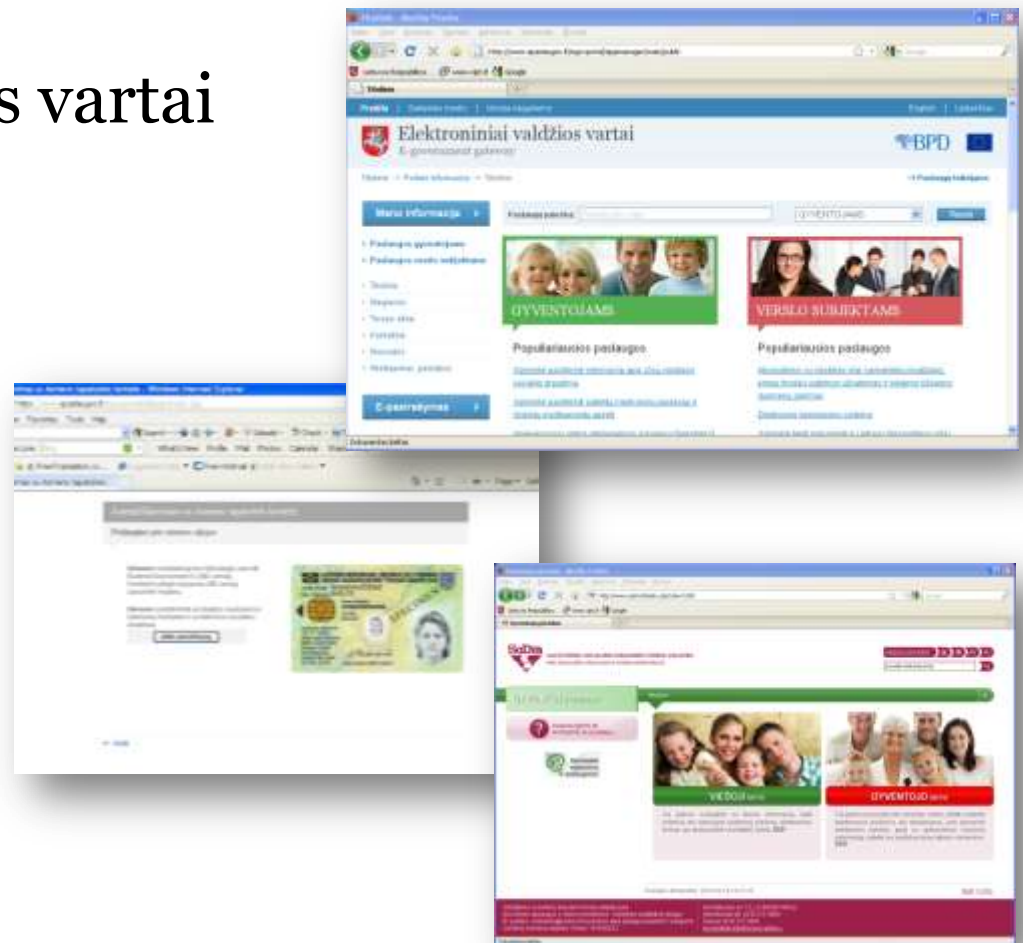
s vartai

Elektroniniai valdžios vartai
E-government gateway

Mano informacija

Paslaugos gyventojams
Paslaugos verslo subjektams

GYVENTOJAMS

VERSLO SUBJEKTAMS

Populiariausios paslaugos

Populiariausios paslaugos

E-pasirašymas

SoDra

VIEŠOJI

GYVENTOJO